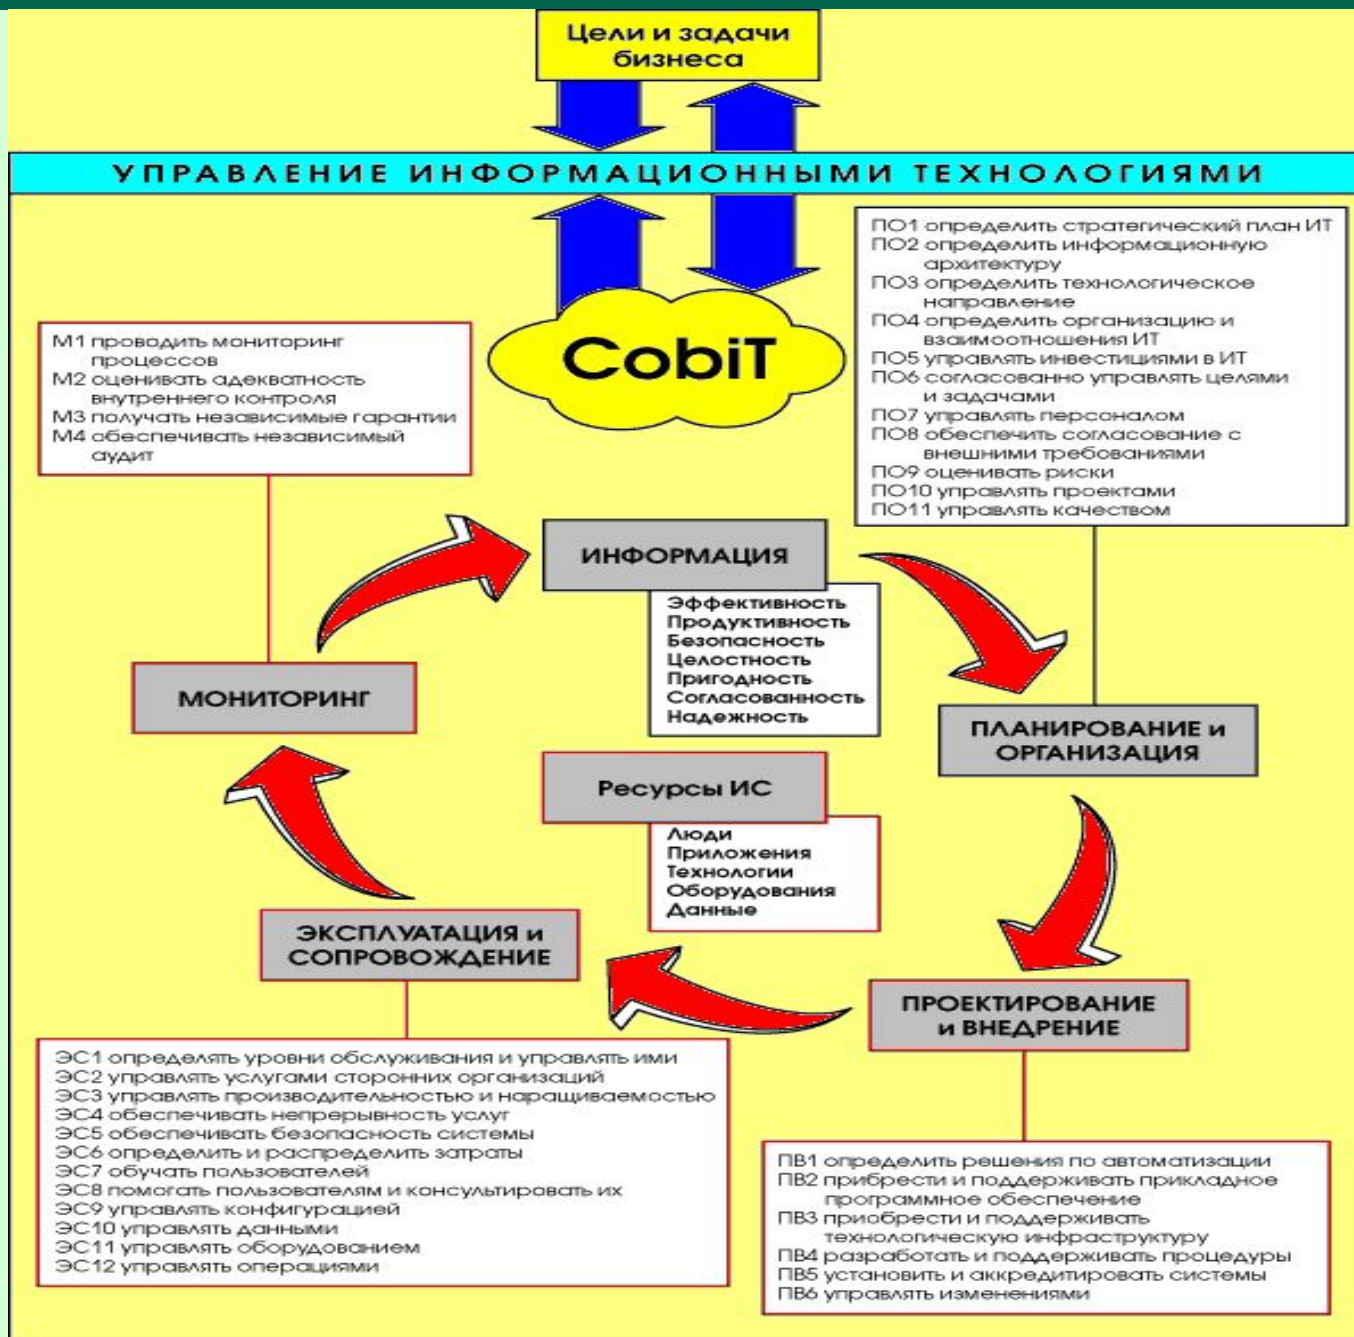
Цели и задачи бизнеса

УПРАВЛЕНИЕ ИНФОРМАЦИОННЫМИ ТЕХНОЛОГИЯМИ

ПО1 определить стратегический план ИТ
ПО2 определить информационную архитектуру
ПО3 определить технологическое направление
ПО4 определить организацию и взаимоотношения ИТ
ПО5 управлять инвестициями в ИТ
ПО6 согласованно управлять целями и задачами
ПО7 управлять персоналом
ПО8 обеспечить согласование с внешними требованиями
ПО9 оценивать риски
ПО10 управлять проектами
ПО11 управлять качеством

M1 проводить мониторинг процессов
M2 оценивать адекватность внутреннего контроля
M3 получать независимые гарантии
M4 обеспечивать независимый аудит

CobiT

ИНФОРМАЦИЯ

Эффективность
Продуктивность
Безопасность
Целостность
Пригодность
Согласованность
Надежность

МОНИТОРИНГ

ПЛАНИРОВАНИЕ и ОРГАНИЗАЦИЯ

Ресурсы ИС

Люди
Приложения
Технологии
Оборудования
Данные

ЭКСПЛУАТАЦИЯ и СОПРОВОЖДЕНИЕ

ПРОЕКТИРОВАНИЕ и ВНЕДРЕНИЕ

ЭС1 определять уровни обслуживания и управлять ими
ЭС2 управлять услугами сторонних организаций
ЭС3 управлять производительностью и наращиваемостью
ЭС4 обеспечивать непрерывность услуг
ЭС5 обеспечивать безопасность системы
ЭС6 определить и распределить затраты
ЭС7 обучать пользователей
ЭС8 помогать пользователям и консультировать их
ЭС9 управлять конфигурацией
ЭС10 управлять данными
ЭС11 управлять оборудованием
ЭС12 управлять операциями

ПВ1 определить решения по автоматизации
ПВ2 приобрести и поддерживать прикладное программное обеспечение
ПВ3 приобрести и поддерживать технологическую инфраструктуру
ПВ4 разработать и поддерживать процедуры
ПВ5 установить и аккредитировать системы
ПВ6 управлять изменениями